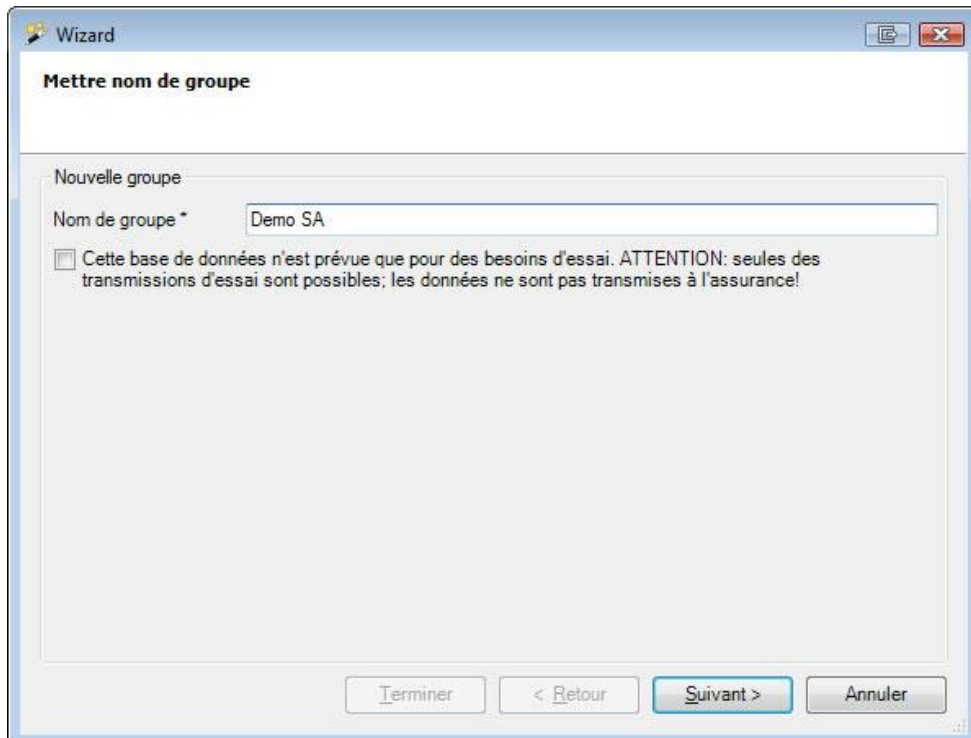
Wizard

Mettre nom de groupe

Nouvelle groupe

Nom de groupe *

Demo SA

Cette base de données n'est prévue que pour des besoins d'essai. ATTENTION: seules des transmissions d'essai sont possibles; les données ne sont pas transmises à l'assurance!

Terminer

< Retour

Suivant >

Annuler